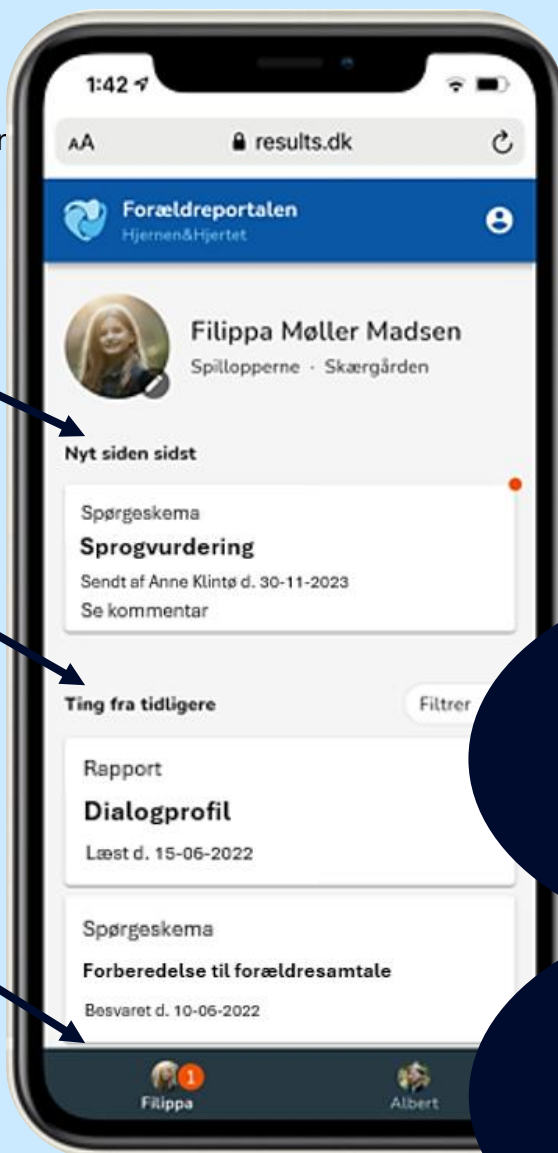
1:42

AA results.dk

Forældreportalen
Hjernen&Hjertet

Filippa Møller Madsen
Spilloperne · Skærgården

Nyt siden sidst

Spørgeskema
Sprogvurdering
Sendt af Anne Klintø d. 30-11-2023
Se kommentar

Ting fra tidligere

Filtrer

Rapport
Dialogprofil
Læst d. 15-06-2022

Spørgeskema
Forberedelse til forældresamtale
Besvaret d. 10-06-2022

1
Filippa

Albert